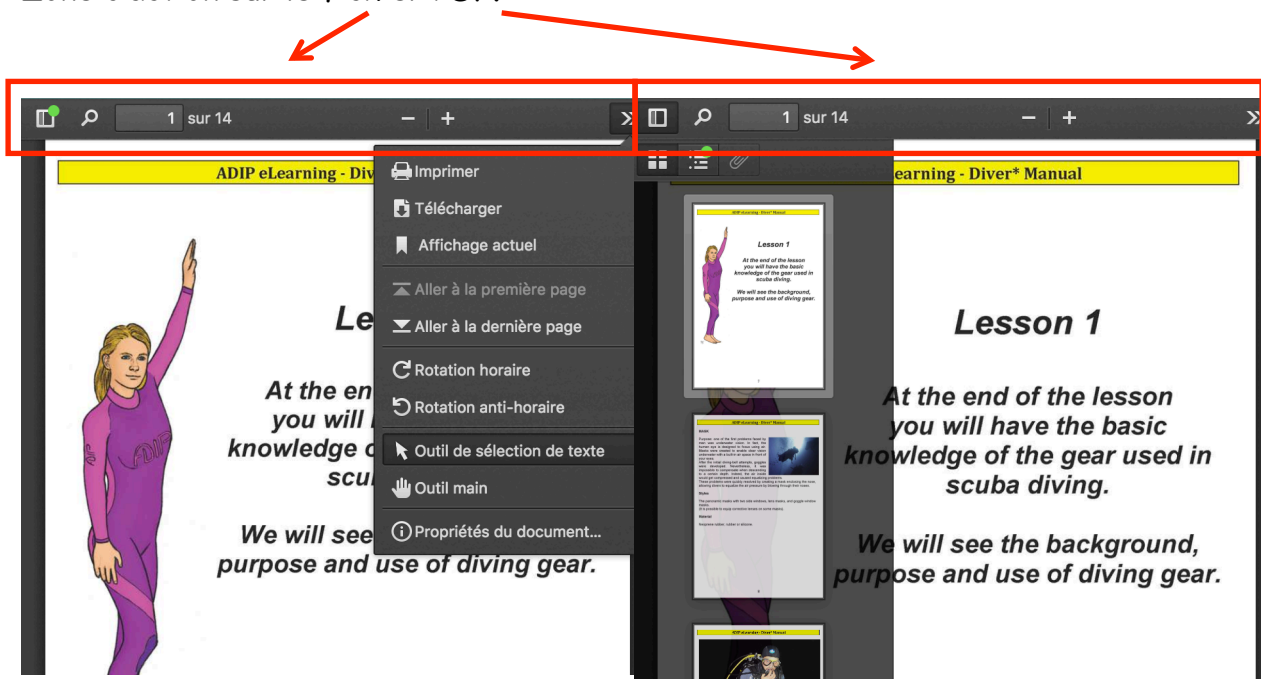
1 sur 14

ADIP eLearning - Div

Le

At the en
you will
knowledge o
scub

We will see
purpose and use of diving gear.

Imprimer
Télécharger
Affichage actuel
Aller à la première page
Aller à la dernière page
Rotation horaire
Rotation anti-horaire
Outil de sélection de texte
Outil main
Propriétés du document...

1 sur 14

eLearning - Diver* Manual

Lesson 1

At the end of the lesson
you will have the basic
knowledge of the gear used in
scuba diving.

We will see the background,
purpose and use of diving gear.